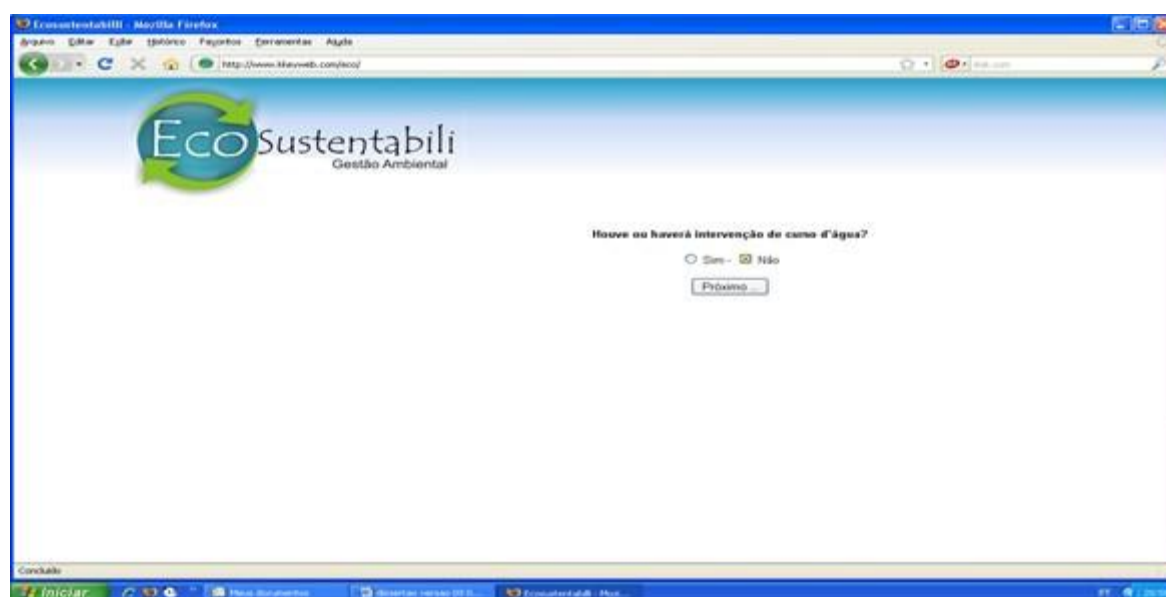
Ecosustentabili - Mozilla Firefox

Arquivo Editar Exibir Histórico Favoritos Ferramentas Ajuda

http://www.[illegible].com/eco/

Eco Sustentabili
Gestão Ambiental

Houve ou haverá intervenção de curso d'água?

Sim - Não

Próximo ...

Concluído

Iniciar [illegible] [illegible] Ecosustentabili - Moz...